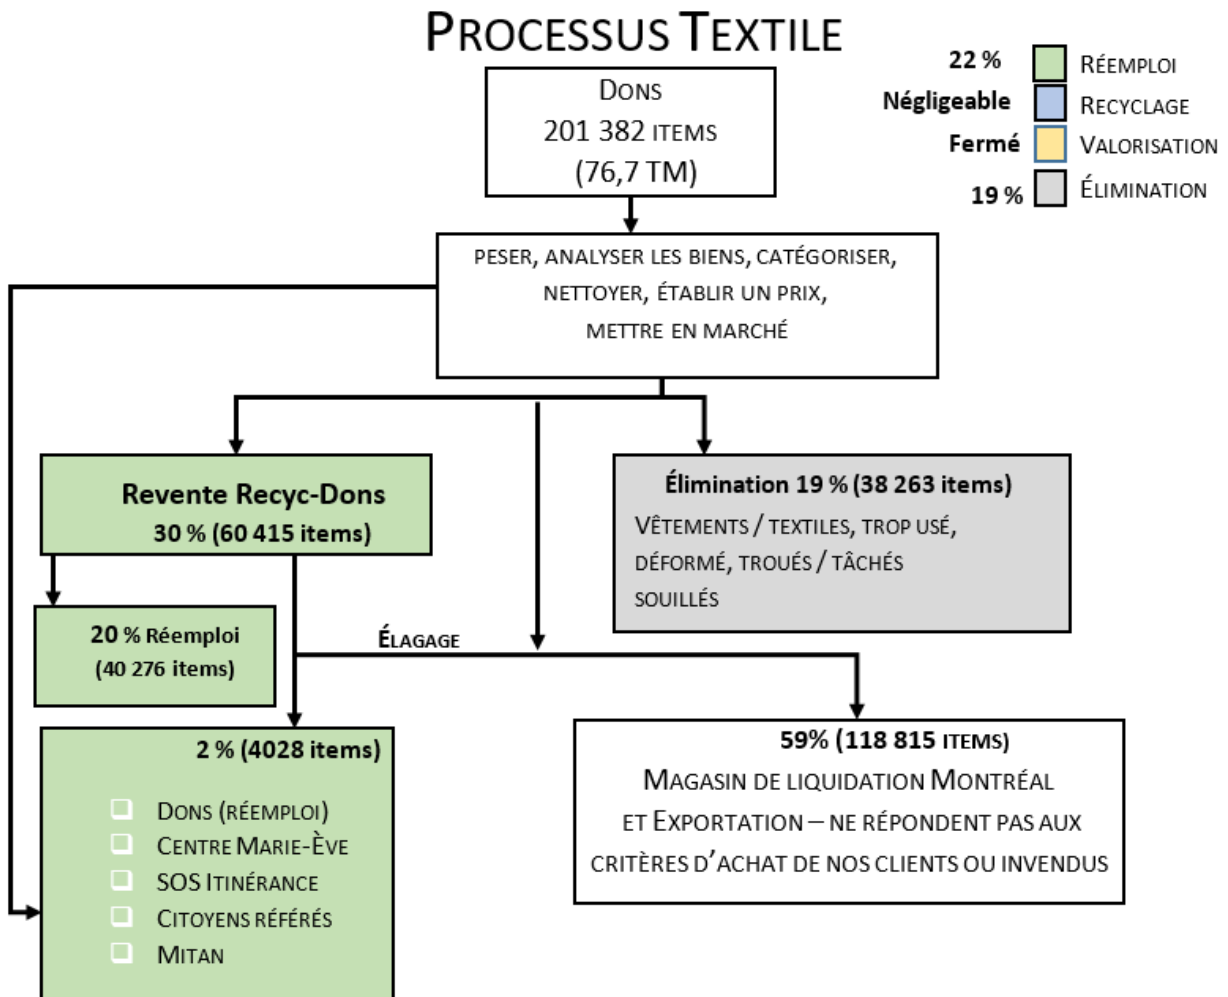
PROCESSUS TEXTILE

22 % RÉEMPLOI
Négligeable RECYCLAGE
Fermé VALORISATION
19 % ÉLIMINATION

DONS
201 382 ITEMS
(76,7 TM)

PESER, ANALYSER LES BIENS, CATÉGORISER, NETTOYER, ÉTABLIR UN PRIX, METTRE EN MARCHÉ

Revente Recyc-Dons
30 % (60 415 items)

Élimination 19 % (38 263 items)
VÊTEMENTS / TEXTILES, TROP USÉ, DÉFORMÉ, TROUÉS / TÂCHÉS SOUILLÉS

20 % Réemploi
(40 276 items)

ÉLAGAGE

2 % (4028 items)
DONS (RÉEMPLOI)
CENTRE MARIE-ÈVE
SOS ITINÉRANCE
CITOYENS RÉFÉRÉS
MITAN

59% (118 815 ITEMS)
MAGASIN DE LIQUIDATION MONTRÉAL ET EXPORTATION – NE RÉPONDENT PAS AUX CRITÈRES D'ACHAT DE NOS CLIENTS OU INVENDUS